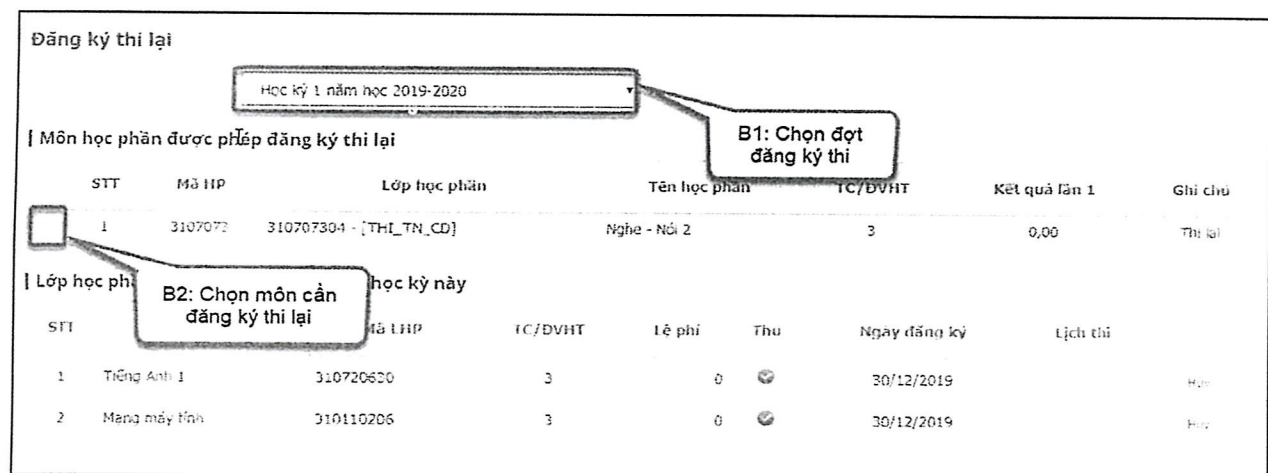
Đăng ký thi lại

Học kỳ 1 năm học 2019-2020

B1: Chọn đợt đăng ký thi

Môn học phần được phép đăng ký thi lại

| STT | Mã HP | Lớp học phần | Tên học phần | TC/ĐVHT | Kết quả lần 1 | Ghi chú |
|---|---|---|---|---|---|---|
| 1 | 3107072 | 310707304 - [THI_TN_CD] | Nghe - Nói 2 | 3 | 0,00 | Thi lại |

B2: Chọn môn cần đăng ký thi lại

Lớp học ph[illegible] học kỳ này

| STT | | Mã LHP | TC/ĐVHT | Lệ phí | Thu | Ngày đăng ký | Lịch thi | |
|---|---|---|---|---|---|---|---|---|
| 1 | Tiếng Anh 1 | 310720620 | 3 | 0 | | 30/12/2019 | | Hủy |
| 2 | Mạng máy tính | 310110206 | 3 | 0 | | 30/12/2019 | | Hủy |